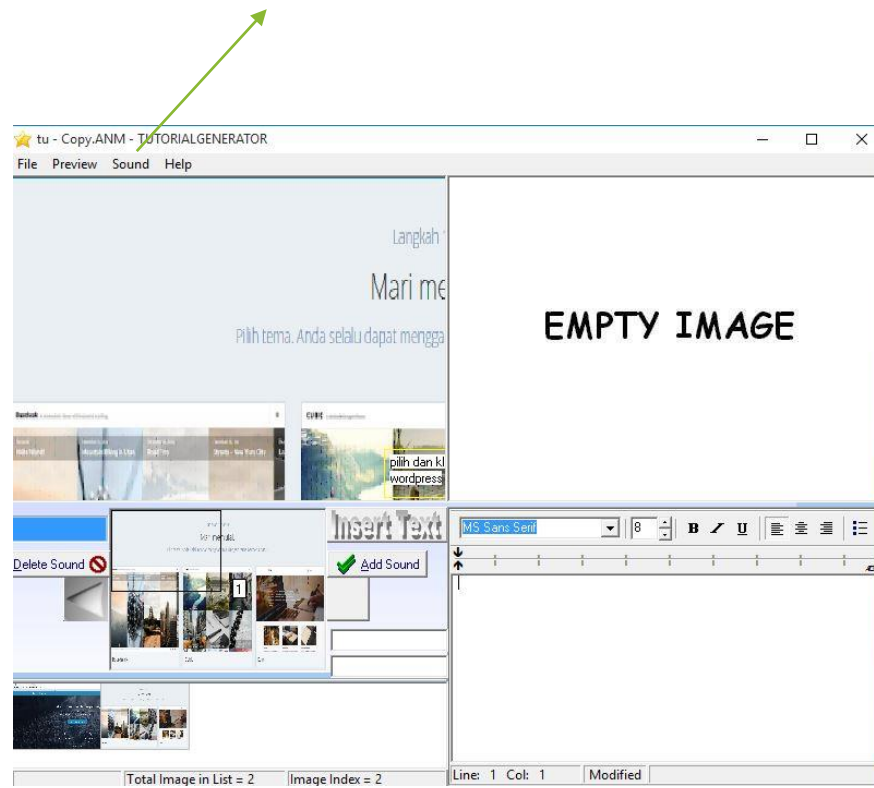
tu - Copy.ANM - TUTORIALGENERATOR

File Preview Sound Help

Langkah

Mari me

Pilih tema. Anda selalu dapat mengga

pilih dan kl
wordpress

EMPTY IMAGE

Delete Sound

Insert Text

Add Sound

1

MS Sans Serif 8

B I U

Total Image in List = 2 Image Index = 2

Line: 1 Col: 1 Modified